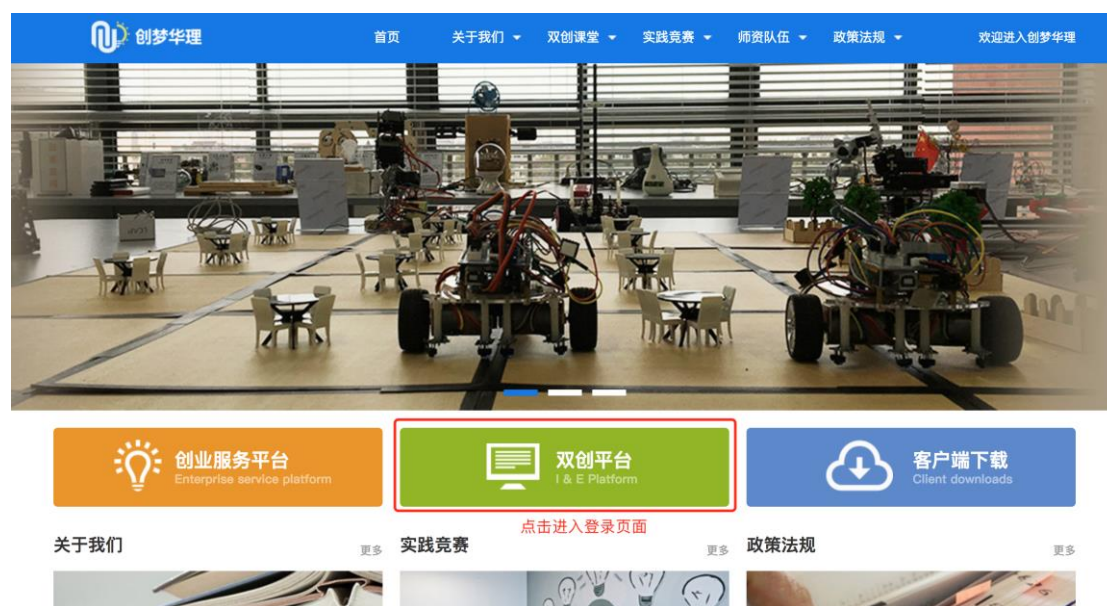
创梦华理

首页　关于我们　双创课堂　实践竞赛　师资队伍　政策法规　欢迎进入创梦华理

创业服务平台
Enterprise service platform

双创平台
I & E Platform

客户端下载
Client downloads

点击进入登录页面

关于我们　更多

实践竞赛　更多

政策法规　更多